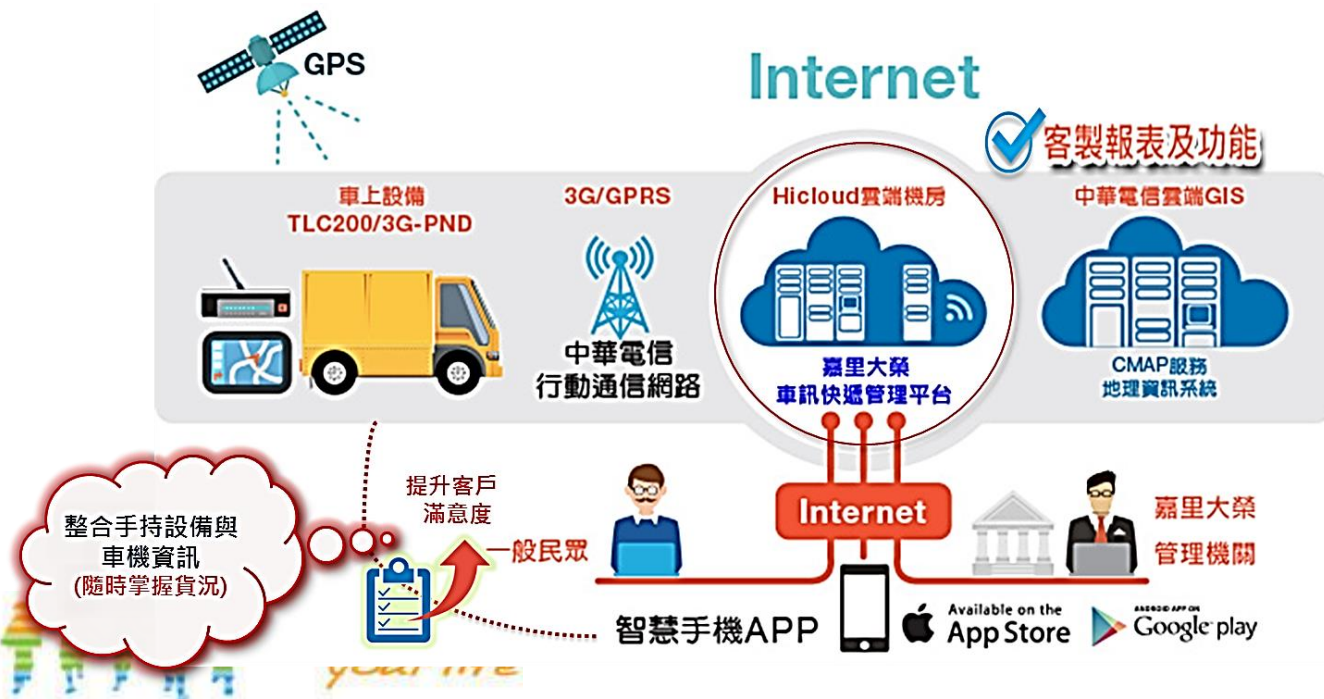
GPS

Internet

客製報表及功能

車上設備
TLC200/3G-PND

3G/GPRS

中華電信
行動通信網路

Hicloud雲端機房

嘉里大榮
車訊快遞管理平台

中華電信雲端GIS

CMAP服務
地理資訊系統

整合手持設備與
車機資訊
(隨時掌握貨況)

提升客戶
滿意度

一般民眾

Internet

嘉里大榮
管理機關

智慧手機APP

Available on the
App Store

ANDROID APP ON
Google play

your life